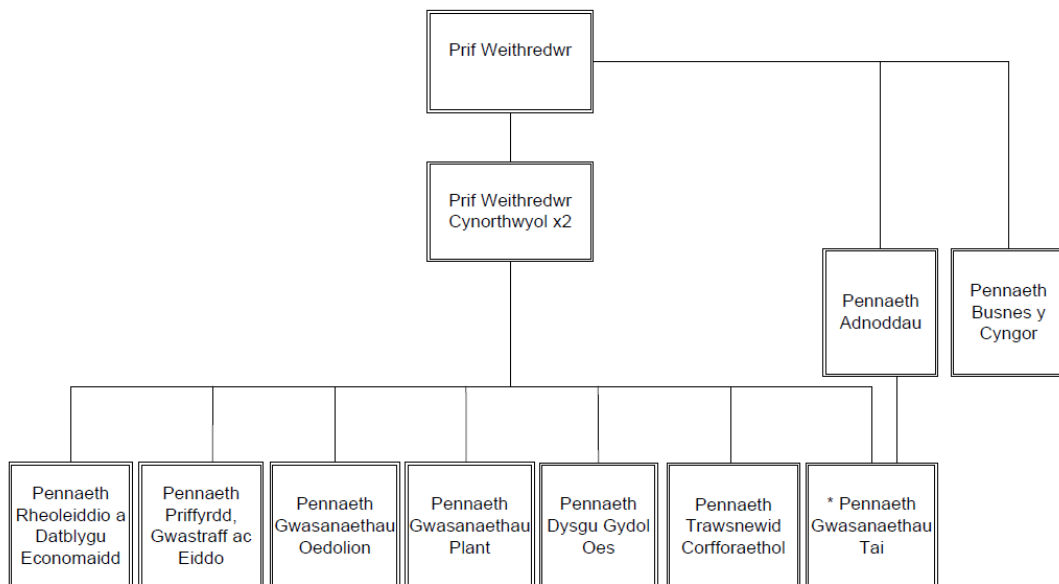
Prif Weithredwr

Prif Weithredwr Cynorthwyol x2

Pennaeth Adnoddau

Pennaeth Busnes y Cyngor

Pennaeth Rheoleiddio a Datblygu Economaidd

Pennaeth Priffyrdd, Gwastraff ac Eiddo

Pennaeth Gwasanaethau Oedolion

Pennaeth Gwasanaethau Plant

Pennaeth Dysgu Gydol Oes

Pennaeth Trawsnewid Corfforaethol

* Pennaeth Gwasanaethau Tai